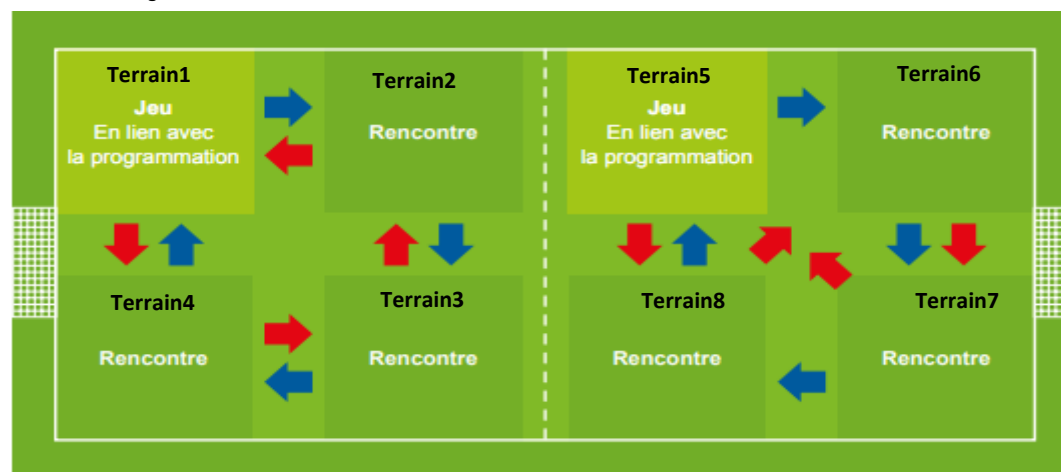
Terrain1
Jeu
En lien avec
la programmation

Terrain2
Rencontre

Terrain5
Jeu
En lien avec
la programmation

Terrain6
Rencontre

Terrain4
Rencontre

Terrain3
Rencontre

Terrain8
Rencontre

Terrain7
Rencontre